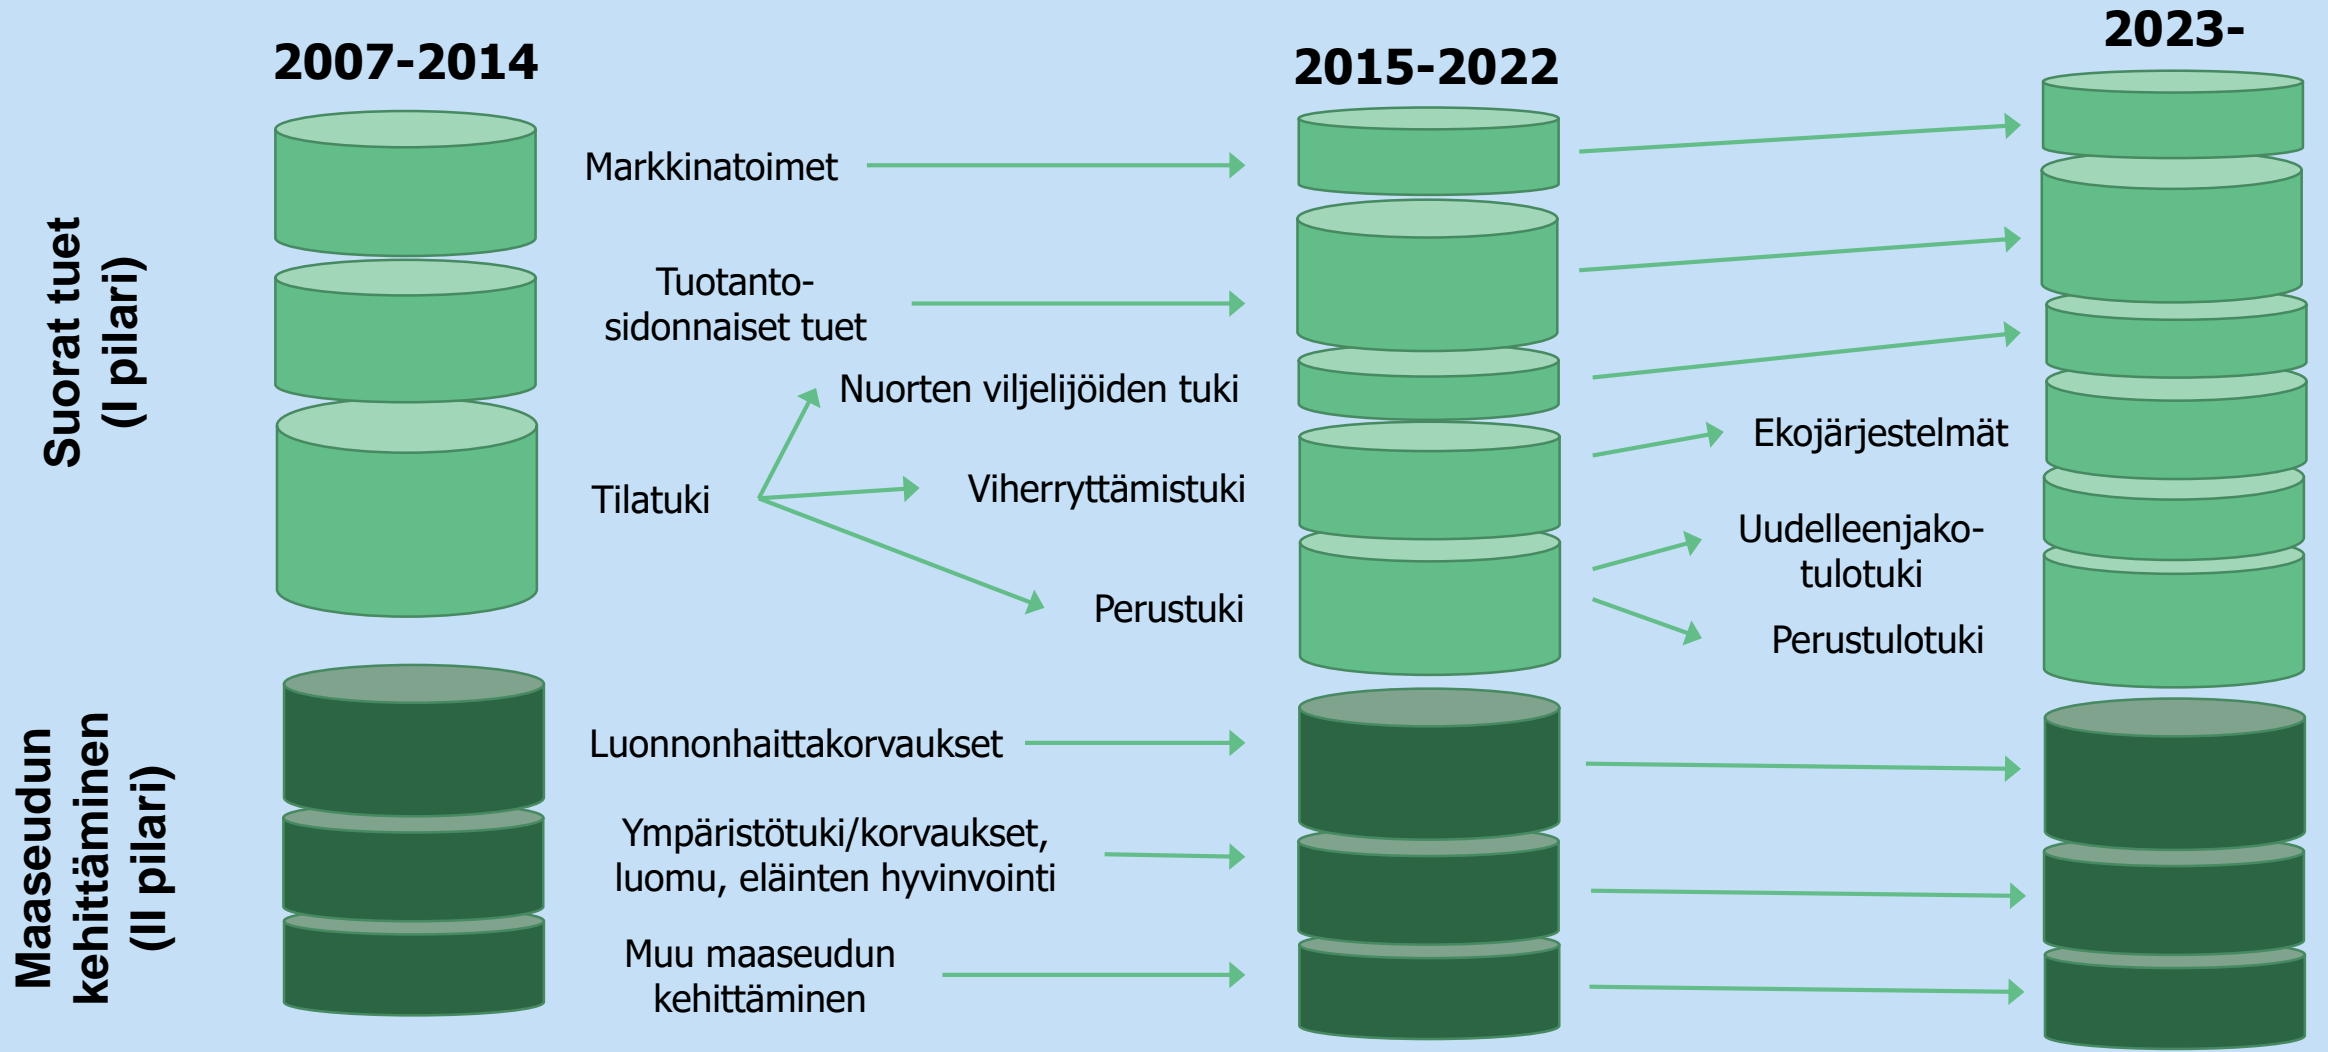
2007-2014

2015-2022

2023-

Suorat tuet (I pilari)

Markkinatoimet

Tuotantosidonnaiset tuet

Nuorten viljelijöiden tuki

Tilatuki

Viherryttämistuki

Perustuki

Ekojärjestelmät

Uudelleenjakotulotuki

Perustulotuki

Maaseudun kehittäminen (II pilari)

Luonnonhaittakorvaukset

Ympäristötuki/korvaukset, luomu, eläinten hyvinvointi

Muu maaseudun kehittäminen